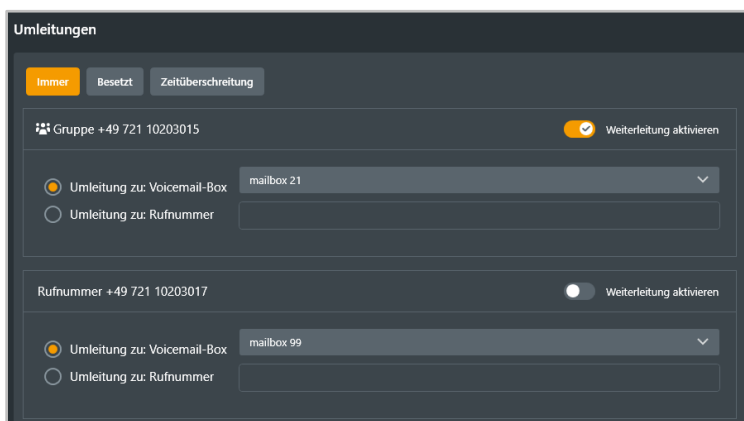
Umleitungen

Immer Besetzt Zeitüberschreitung

Gruppe +49 721 10203015

Weiterleitung aktivieren

Umleitung zu: Voicemail-Box

mailbox 21

Umleitung zu: Rufnummer

Rufnummer +49 721 10203017

Weiterleitung aktivieren

Umleitung zu: Voicemail-Box

mailbox 99

Umleitung zu: Rufnummer